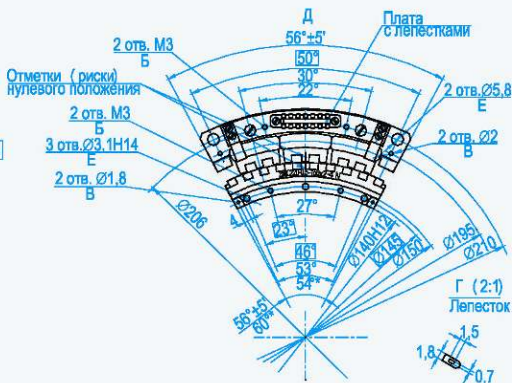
Д
$56°\pm5'$
Плата
с лепестками
2 отв. М3
Б
50°
30°
22°
Отметки (риски)
нулевого положения
2 отв. Ø5,8
Е
2 отв. М3
Б
2 отв. Ø2
В
3 отв. Ø3,1Н14
Е
2 отв. Ø1,8
В
Ø206
4
27°
23°
46°
53°
54°*
Ø140H12
Ø145
Ø150
Ø195
Ø210
$56°\pm5'$
60°*
Г (2:1)
Лепесток
1,5
1,8
0,7